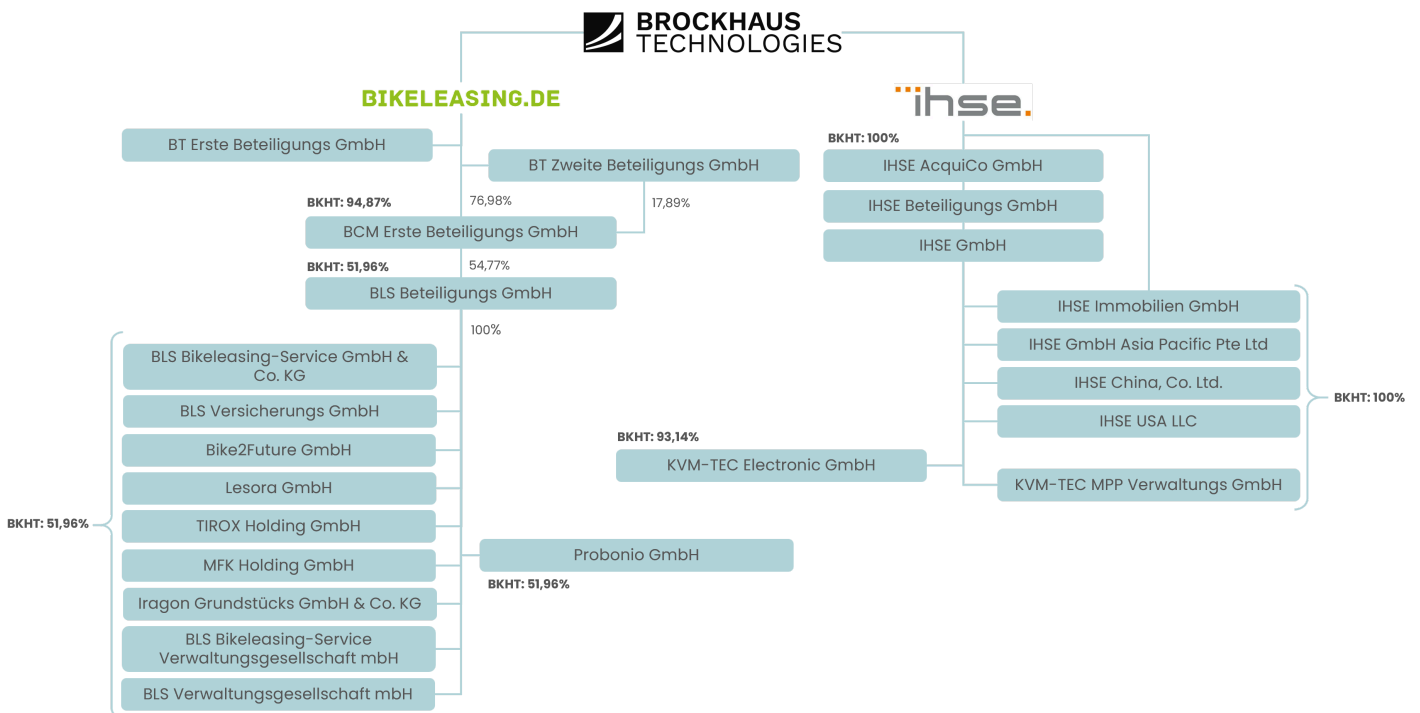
BROCKHAUS TECHNOLOGIES

BIKELEASING.DE

ihse.

BT Erste Beteiligungs GmbH

BT Zweite Beteiligungs GmbH

BKHT: 94,87%

76,98%

17,89%

BCM Erste Beteiligungs GmbH

BKHT: 51,96%

54,77%

BLS Beteiligungs GmbH

100%

BLS Bikeleasing-Service GmbH & Co. KG

BLS Versicherungs GmbH

Bike2Future GmbH

Lesora GmbH

TIROX Holding GmbH

MFK Holding GmbH

Iragon Grundstücks GmbH & Co. KG

BLS Bikeleasing-Service Verwaltungsgesellschaft mbH

BLS Verwaltungsgesellschaft mbH

BKHT: 51,96%

Probonio GmbH

BKHT: 51,96%

BKHT: 100%

IHSE AcquiCo GmbH

IHSE Beteiligungs GmbH

IHSE GmbH

IHSE Immobilien GmbH

IHSE GmbH Asia Pacific Pte Ltd

IHSE China, Co. Ltd.

IHSE USA LLC

KVM-TEC MPP Verwaltungs GmbH

BKHT: 100%

BKHT: 93,14%

KVM-TEC Electronic GmbH